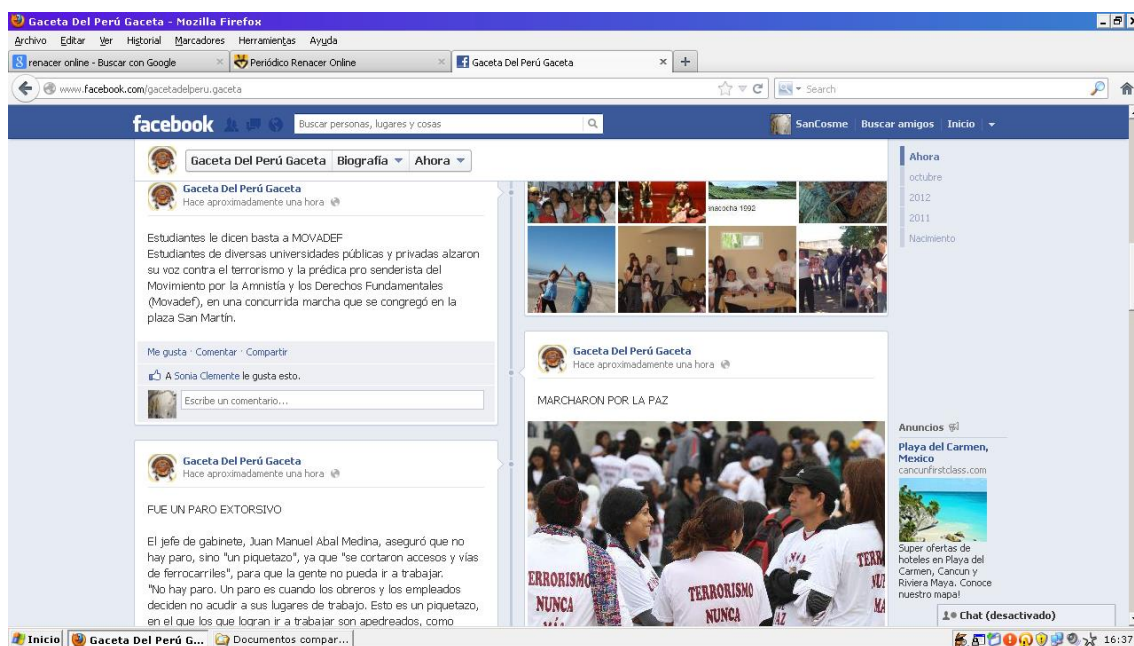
Gaceta Del Perú Gaceta - Mozilla Firefox

Archivo Editar Ver Historial Marcadores Herramientas Ayuda

renacer online - Buscar con Google
Periódico Renacer Online
Gaceta Del Perú Gaceta

www.facebook.com/gacetadelperu.gaceta

Search

facebook
Buscar personas, lugares y cosas
SanCosme Buscar amigos Inicio

Gaceta Del Perú Gaceta Biografía Ahora

Ahora
octubre
2012
2011
Nacimiento

Gaceta Del Perú Gaceta
Hace aproximadamente una hora

Estudiantes le dicen basta a MOVADEF
Estudiantes de diversas universidades públicas y privadas alzaron su voz contra el terrorismo y la prédica pro senderista del Movimiento por la Amnistía y los Derechos Fundamentales (Movadef), en una concurrida marcha que se congregó en la plaza San Martín.

Me gusta · Comentar · Compartir

A Sonia Clemente le gusta esto.

Escribe un comentario...

inacocha 1992

Gaceta Del Perú Gaceta
Hace aproximadamente una hora

MARCHARON POR LA PAZ

ERRORISMO NUNCA
TERRORISMO NUNCA
TERR NU
NUNCA MÁ

Gaceta Del Perú Gaceta
Hace aproximadamente una hora

FUE UN PARO EXTORSIVO

El jefe de gabinete, Juan Manuel Abal Medina, aseguró que no hay paro, sino "un piquetazo", ya que "se cortaron accesos y vías de ferrocarriles", para que la gente no pueda ir a trabajar.
"No hay paro. Un paro es cuando los obreros y los empleados deciden no acudir a sus lugares de trabajo. Esto es un piquetazo, en el que los que logran ir a trabajar son apedreados, como

Anuncios
Playa del Carmen, Mexico
cancunfirstclass.com
Super ofertas de hoteles en Playa del Carmen, Cancun y Riviera Maya. Conoce nuestro mapa!

Chat (desactivado)

Inicio Gaceta Del Perú G... Documentos compar... 16:37